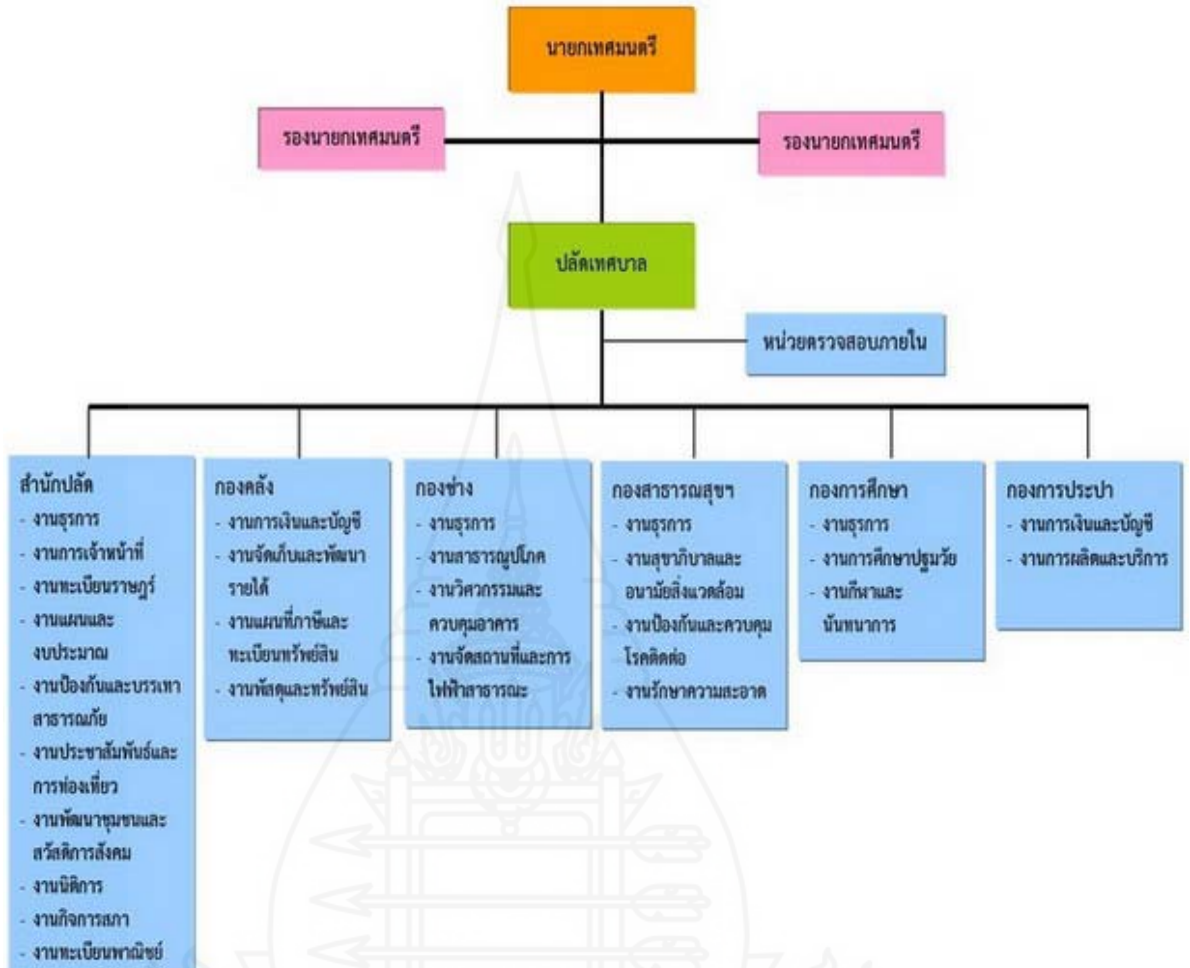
นายกเทศมนตรี

รองนายกเทศมนตรี

รองนายกเทศมนตรี

ปลัดเทศบาล

หน่วยตรวจสอบภายใน

สำนักปลัด
- งานธุรการ
- งานการเจ้าหน้าที่
- งานทะเบียนราษฎร์
- งานแผนและงบประมาณ
- งานป้องกันและบรรเทาสาธารณภัย
- งานประชาสัมพันธ์และการท่องเที่ยว
- งานพัฒนาชุมชนและสวัสดิการสังคม
- งานนิติการ
- งานกิจการสภา
- งานทะเบียนพาณิชย์

กองคลัง
- งานการเงินและบัญชี
- งานจัดเก็บและพัฒนารายได้
- งานแผนที่ภาษีและทะเบียนทรัพย์สิน
- งานพัสดุและทรัพย์สิน

กองช่าง
- งานธุรการ
- งานสาธารณูปโภค
- งานวิศวกรรมและควบคุมอาคาร
- งานจัดสถานที่และการไฟฟ้าสาธารณะ

กองสาธารณสุขฯ
- งานธุรการ
- งานสุขาภิบาลและอนามัยสิ่งแวดล้อม
- งานป้องกันและควบคุมโรคติดต่อ
- งานรักษาความสะอาด

กองการศึกษา
- งานธุรการ
- งานการศึกษาปฐมวัย
- งานกีฬาและนันทนาการ

กองการประปา
- งานการเงินและบัญชี
- งานการผลิตและบริการ